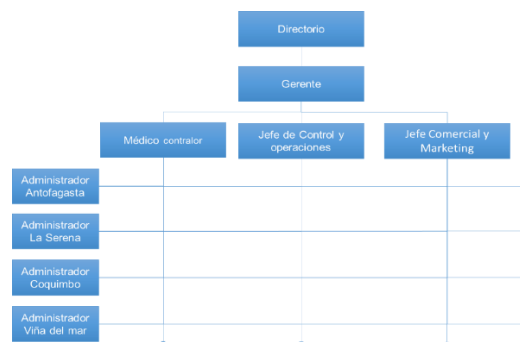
Directorio

Gerente

Médico contralor

Jefe de Control y operaciones

Jefe Comercial y Marketing

Administrador Antofagasta

Administrador La Serena

Administrador Coquimbo

Administrador Viña del mar